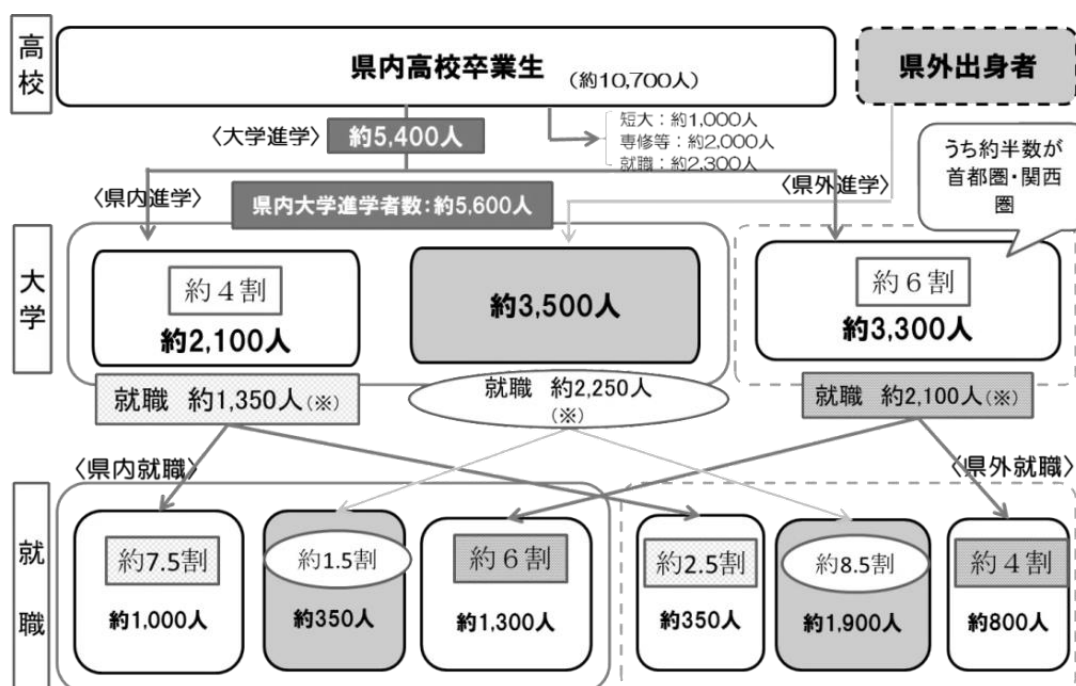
高校

県内高校卒業生 (約10,700人)

県外出身者

〈大学進学〉 約5,400人

短大：約1,000人
専修等：約2,000人
就職：約2,300人

うち約半数が首都圏・関西圏

〈県内進学〉

県内大学進学者数：約5,600人

〈県外進学〉

大学

約４割
約2,100人

約3,500人

約６割
約3,300人

就職　約1,350人(※)

就職　約2,250人 (※)

就職　約2,100人(※)

〈県内就職〉

〈県外就職〉

就職

約7.5割
約1,000人

約1.5割
約350人

約６割
約1,300人

約2.5割
約350人

約8.5割
約1,900人

約４割
約800人